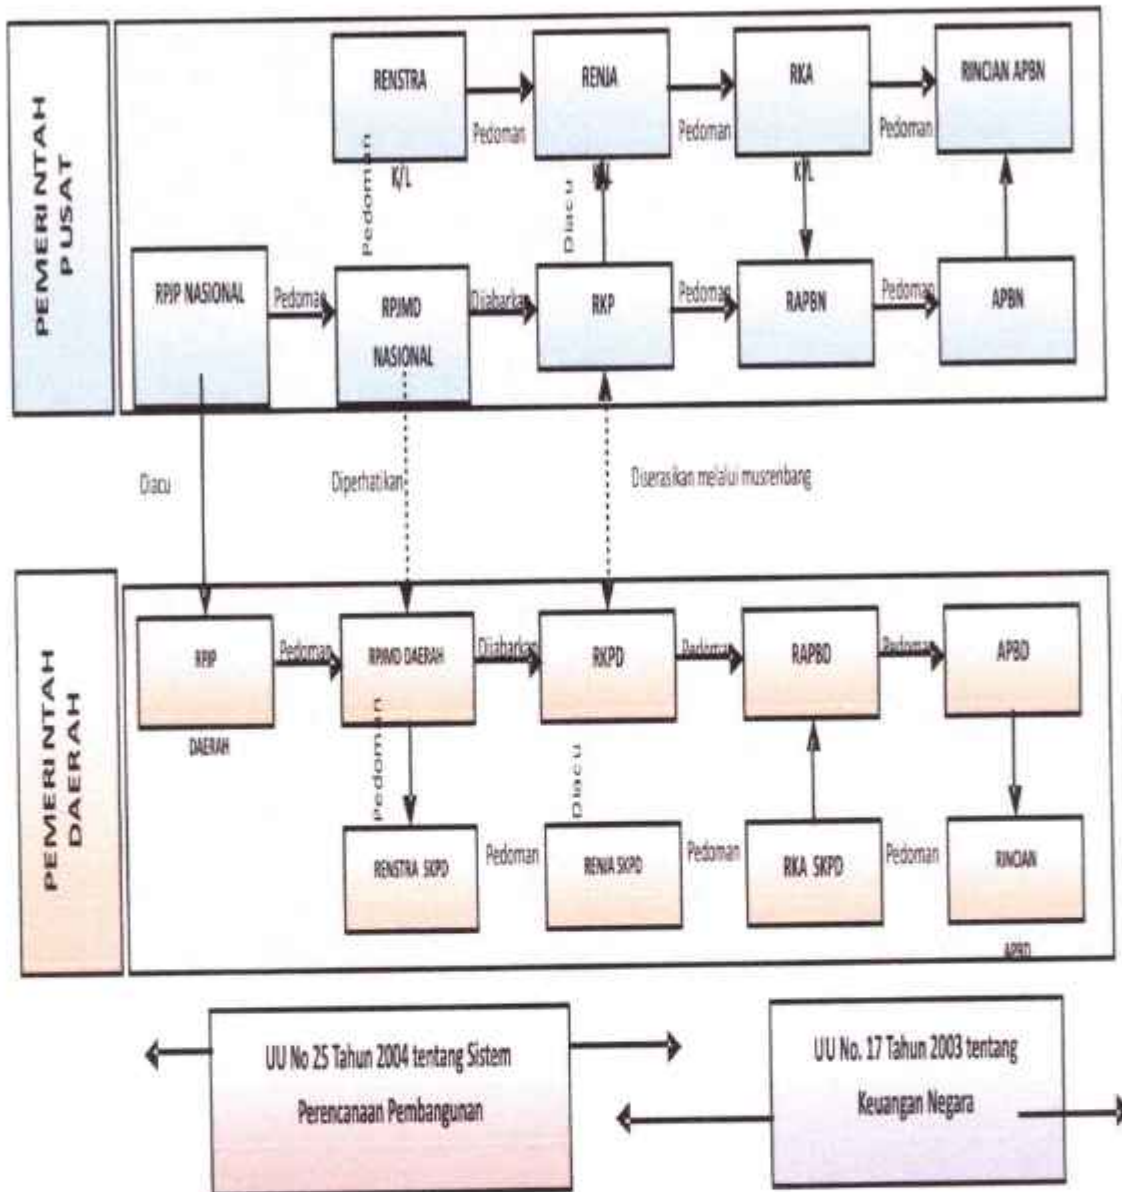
PEMERINTAH PUSAT

RENSTRA
K/L

Pedoman

RENJA
K/L

Pedoman

RKA
K/L

Pedoman

RINCIAN APBN

Pedoman

Diacu

RPJP NASIONAL

Pedoman

RPJMD NASIONAL

Dijabarkan

RKP

Pedoman

RAPBN

Pedoman

APBN

Diacu

Diperhatikan

Diserasikan melalui musrenbang

PEMERINTAH DAERAH

RPJP
DAERAH

Pedoman

RPJMD DAERAH

Dijabarkan

RKPD

Pedoman

RAPBD

Pedoman

APBD

Pedoman

Diacu

RENSTRA SKPD

Pedoman

RENJA SKPD

Pedoman

RKA SKPD

Pedoman

RINCIAN
APBD

UU No 25 Tahun 2004 tentang Sistem Perencanaan Pembangunan

UU No. 17 Tahun 2003 tentang Keuangan Negara